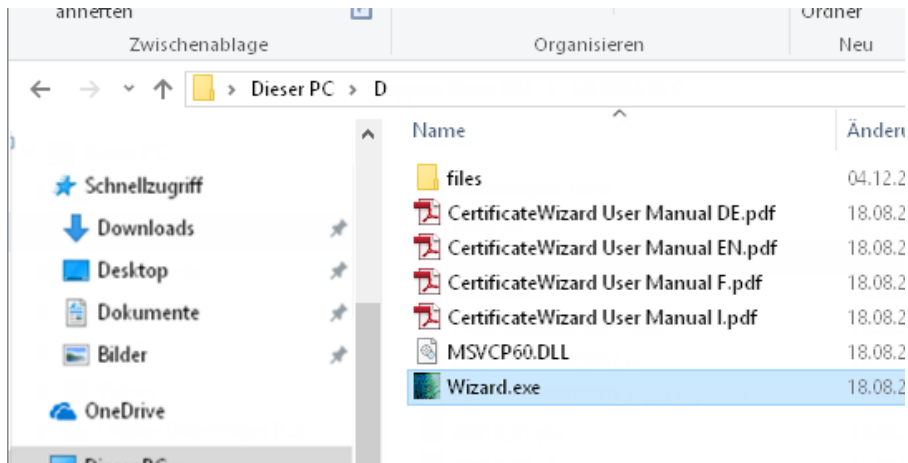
anheften

Ordner

Zwischenablage

Organisieren

Neu

> Dieser PC > D

Name

Änderu

Schnellzugriff

Downloads

Desktop

Dokumente

Bilder

OneDrive

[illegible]

files

04.12.2

CertificateWizard User Manual DE.pdf

18.08.2

CertificateWizard User Manual EN.pdf

18.08.2

CertificateWizard User Manual F.pdf

18.08.2

CertificateWizard User Manual I.pdf

18.08.2

MSVCP60.DLL

18.08.2

Wizard.exe

18.08.2